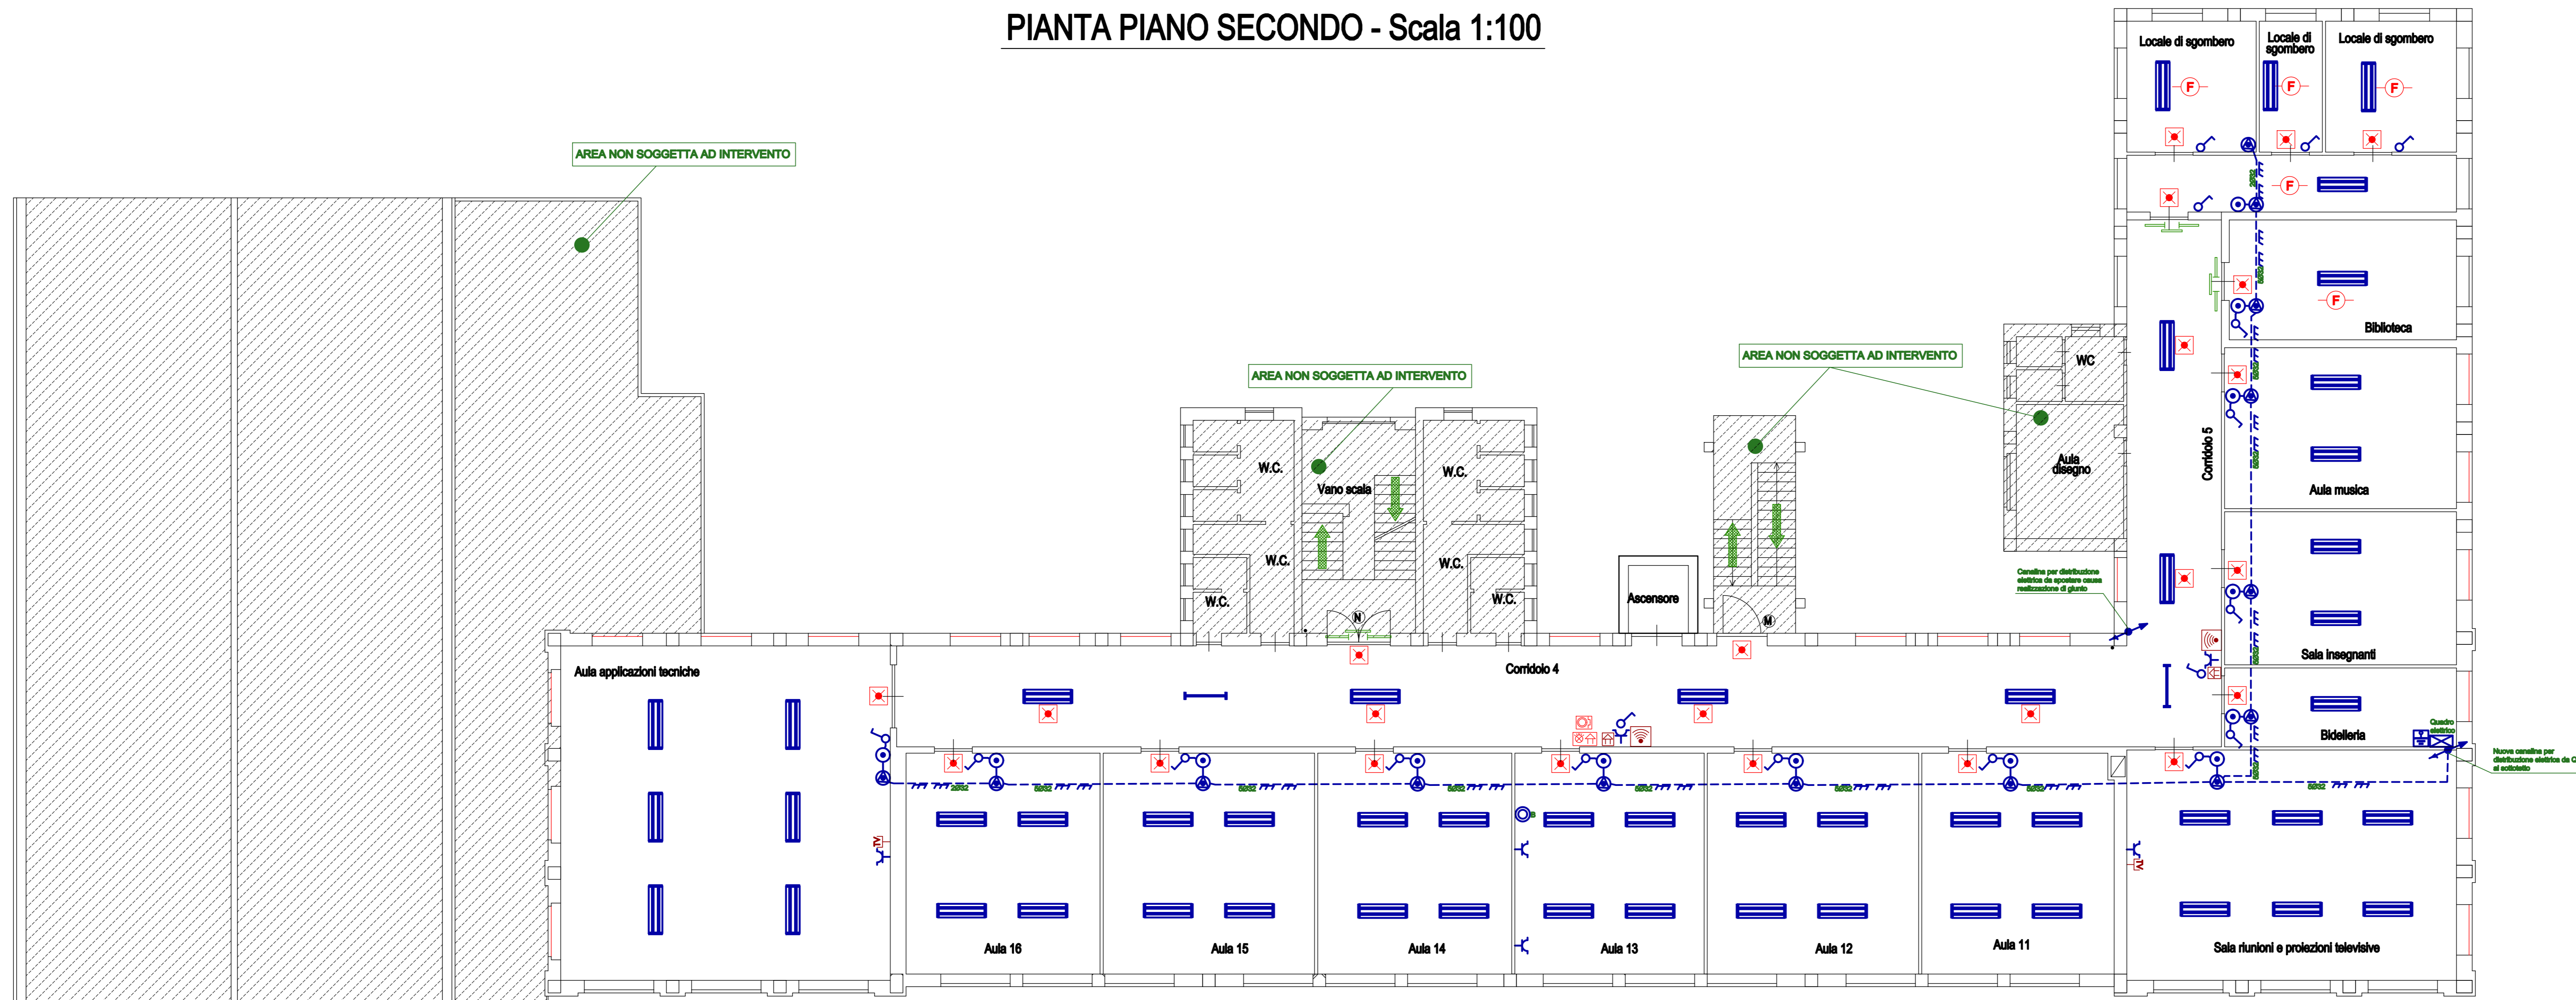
PIANTA PIANO SECONDO - Scala 1:100

AREA NON SOGGETTA AD INTERVENTO

AREA NON SOGGETTA AD INTERVENTO

AREA NON SOGGETTA AD INTERVENTO

Locale di sgombero

Locale di sgombero

Locale di sgombero

F

F

F

F

F

Biblioteca

WC

Aula disegno

Corridoio 5

Aula musica

Sala insegnanti

Bidelleria

Quadro elettrico

Nuova canalina per distribuzione elettrica da Q al sottotetto

Canalina per distribuzione elettrica da spostare causa realizzazione di giunto

W.C.

W.C.

W.C.

Vano scala

W.C.

W.C.

W.C.

N

Ascensore

M

Aula applicazioni tecniche

Corridoio 4

Aula 16

Aula 15

Aula 14

Aula 13

Aula 12

Aula 11

Sala riunioni e proiezioni televisive